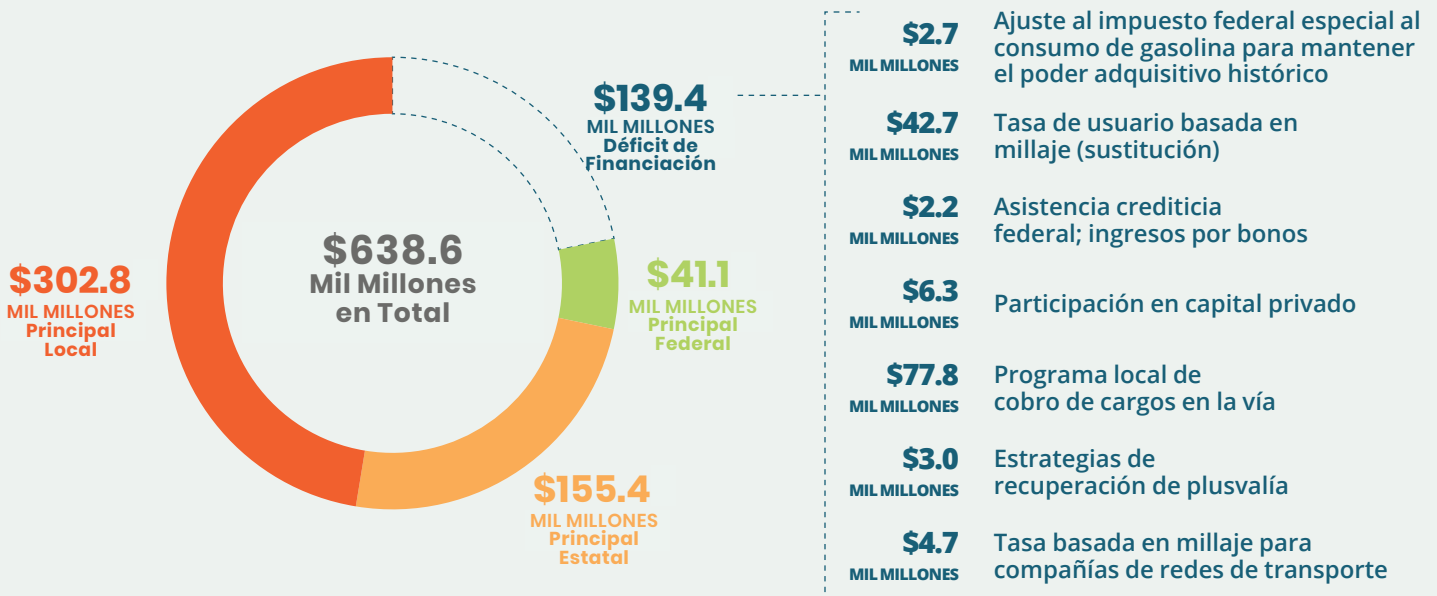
$638.6
Mil Millones
en Total

$139.4
MIL MILLONES
Déficit de
Financiación

$41.1
MIL MILLONES
Principal
Federal

$155.4
MIL MILLONES
Principal
Estatal

$302.8
MIL MILLONES
Principal
Local

$2.7
MIL MILLONES
Ajuste al impuesto federal especial al consumo de gasolina para mantener el poder adquisitivo histórico

$42.7
MIL MILLONES
Tasa de usuario basada en millaje (sustitución)

$2.2
MIL MILLONES
Asistencia crediticia federal; ingresos por bonos

$6.3
MIL MILLONES
Participación en capital privado

$77.8
MIL MILLONES
Programa local de cobro de cargos en la vía

$3.0
MIL MILLONES
Estrategias de recuperación de plusvalía

$4.7
MIL MILLONES
Tasa basada en millaje para compañías de redes de transporte